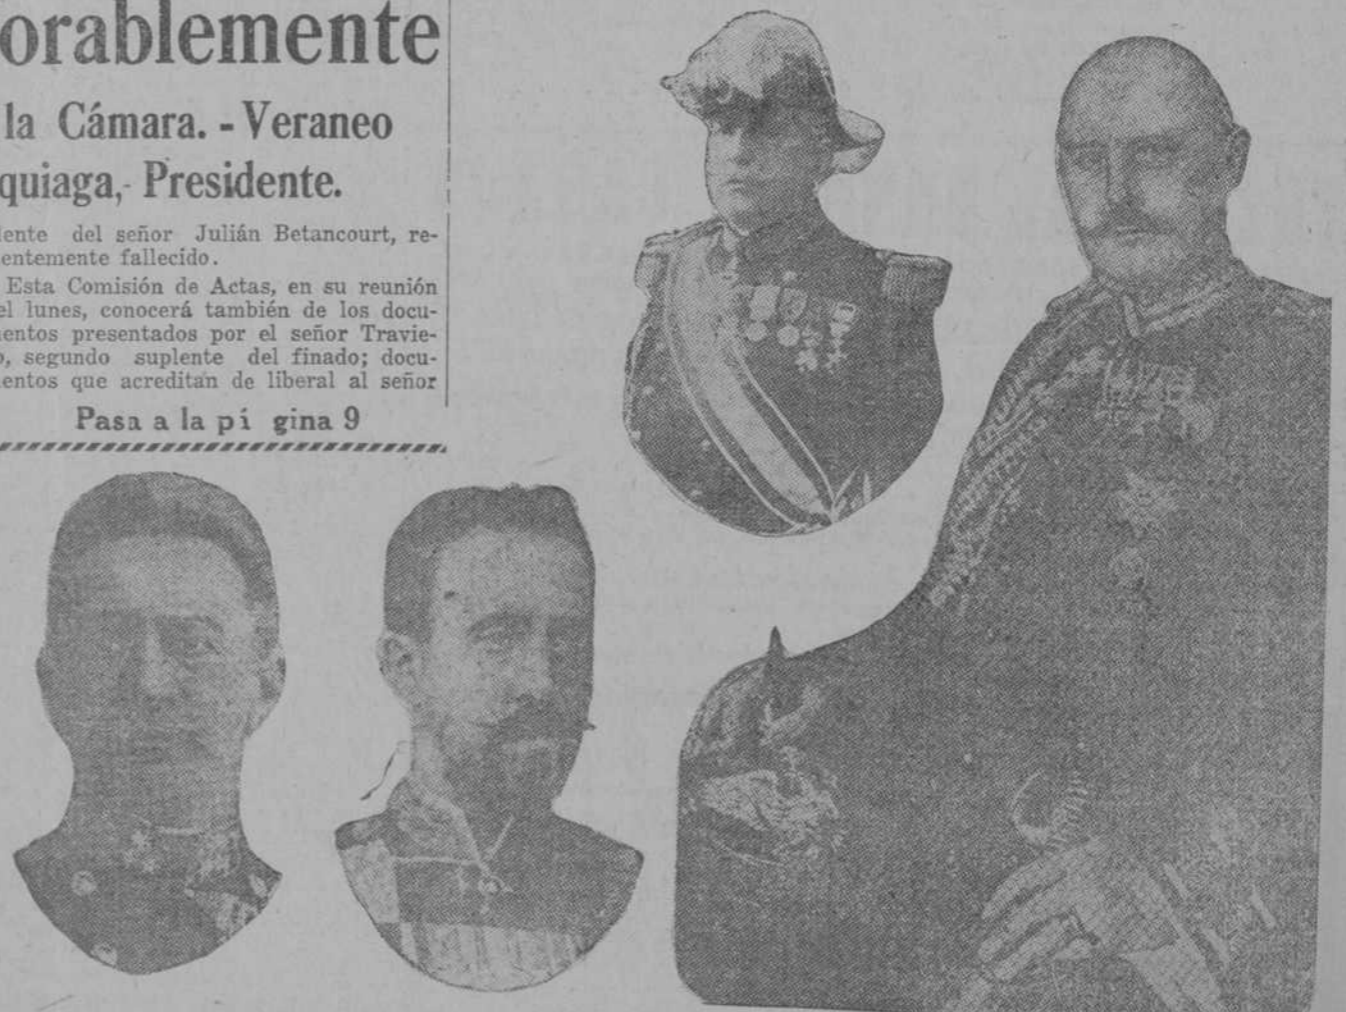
orablemente

la Cámara. - Veraneo quiaga,- Presidente.

iente del señor Julián Betancourt, reentemente fallecido.

Esta Comisión de Actas, en su reunión el lunes, conocerá también de los docuentos presentados por el señor Travie-, segundo suplente del finado; docuentos que acreditan de liberal al señor

Pasa a la pi gina 9